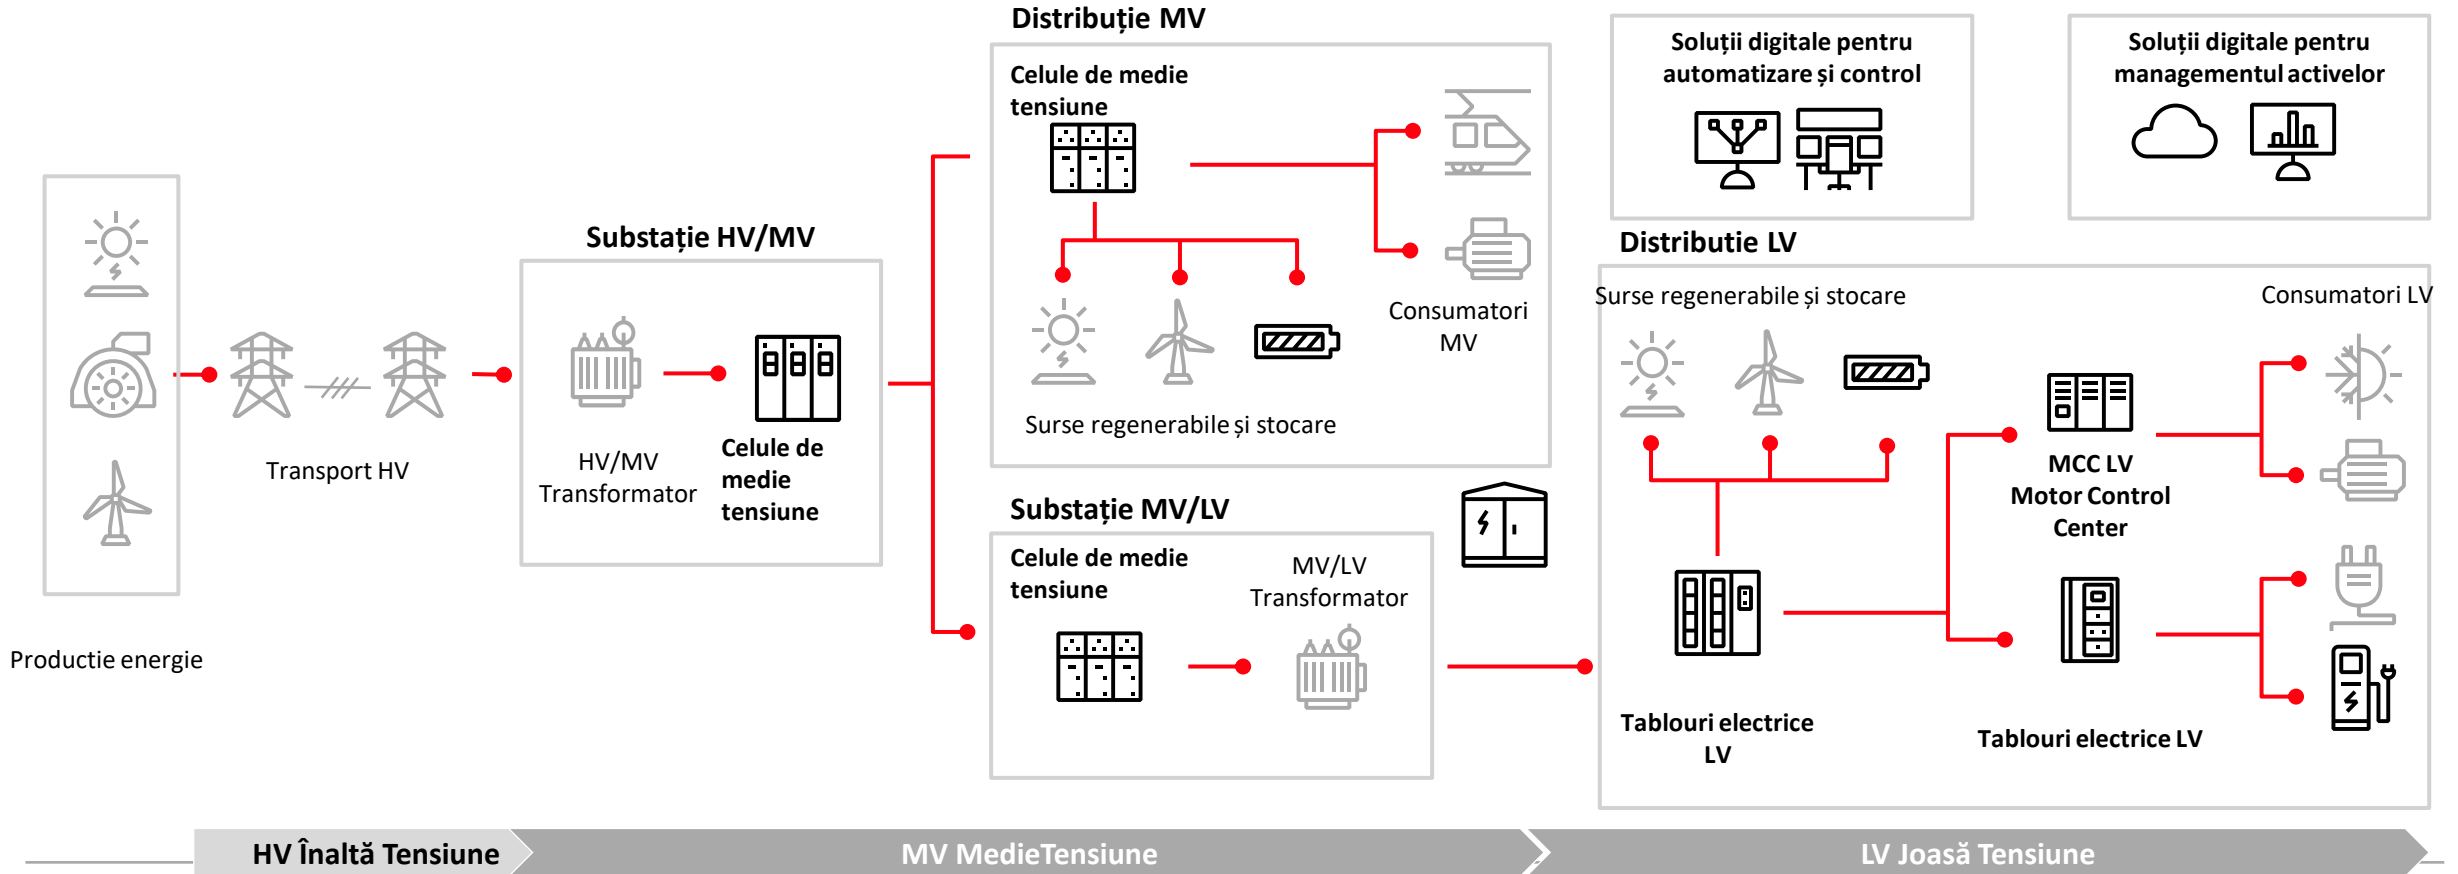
Productie energie

Transport HV

Substație HV/MV

HV/MV Transformator

Celule de medie tensiune

Distribuție MV

Celule de medie tensiune

Surse regenerabile și stocare

Consumatori MV

Substație MV/LV

Celule de medie tensiune

MV/LV Transformator

Soluții digitale pentru automatizare și control

Soluții digitale pentru managementul activelor

Distributie LV

Surse regenerabile și stocare

Consumatori LV

MCC LV Motor Control Center

Tablouri electrice LV

Tablouri electrice LV

HV Înaltă Tensiune

MV MedieTensiune

LV Joasă Tensiune